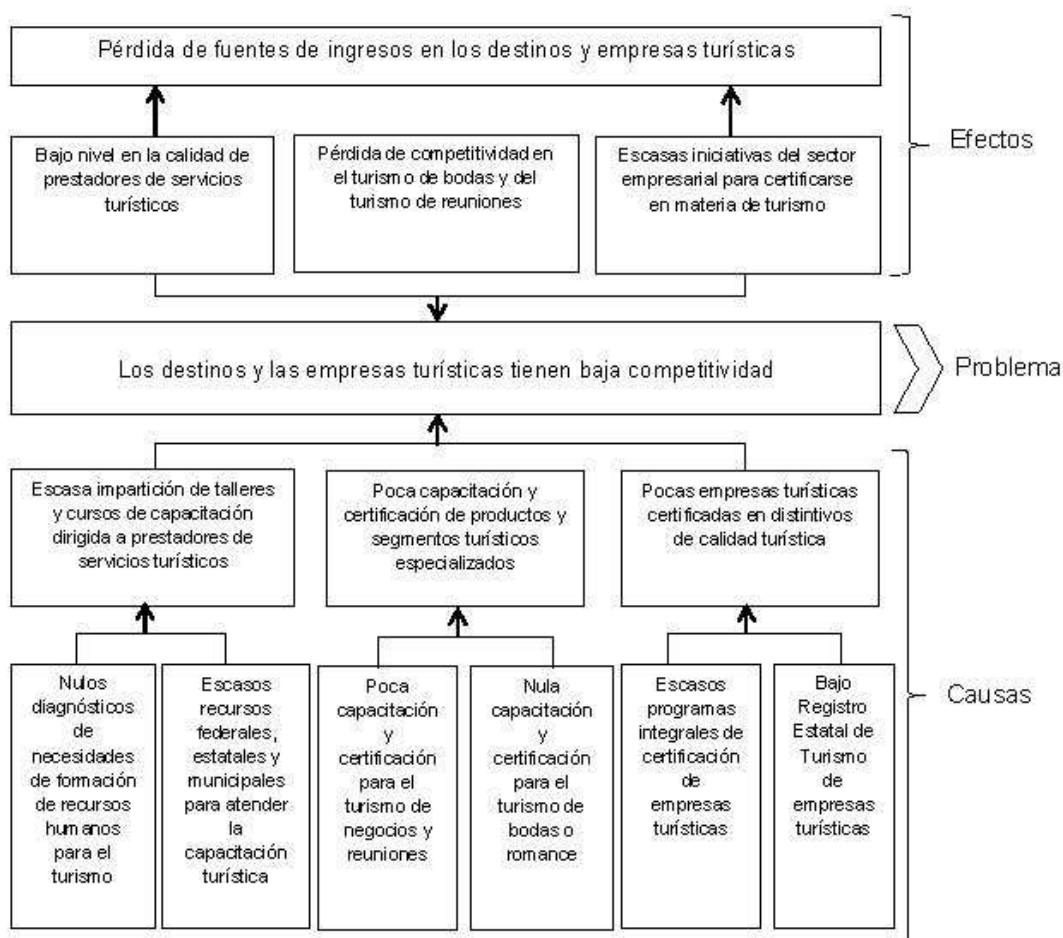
Pérdida de fuentes de ingresos en los destinos y empresas turísticas

Bajo nivel en la calidad de prestadores de servicios turísticos

Pérdida de competitividad en el turismo de bodas y del turismo de reuniones

Escasas iniciativas del sector empresarial para certificarse en materia de turismo

Efectos

Los destinos y las empresas turísticas tienen baja competitividad

Problema

Escasa impartición de talleres y cursos de capacitación dirigida a prestadores de servicios turísticos

Poca capacitación y certificación de productos y segmentos turísticos especializados

Pocas empresas turísticas certificadas en distintivos de calidad turística

Nulos diagnósticos de necesidades de formación de recursos humanos para el turismo

Escasos recursos federales, estatales y municipales para atender la capacitación turística

Poca capacitación y certificación para el turismo de negocios y reuniones

Nula capacitación y certificación para el turismo de bodas o romance

Escasos programas integrales de certificación de empresas turísticas

Bajo Registro Estatal de Turismo de empresas turísticas

Causas